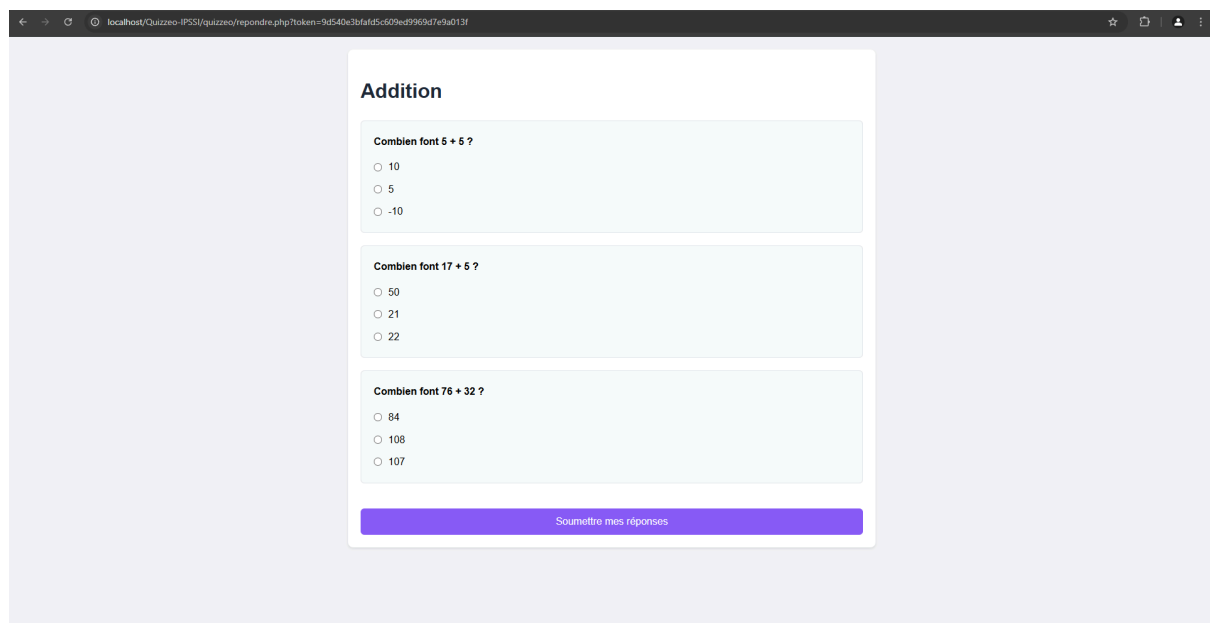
localhost/Quizzeo-IPSSI/quizzeo/repondre.php?token=9d540e3bfafd5c609ed9969d7e9a013f

Addition

Combien font 5 + 5 ?

10

5

-10

Combien font 17 + 5 ?

50

21

22

Combien font 76 + 32 ?

84

108

107

Soumettre mes réponses